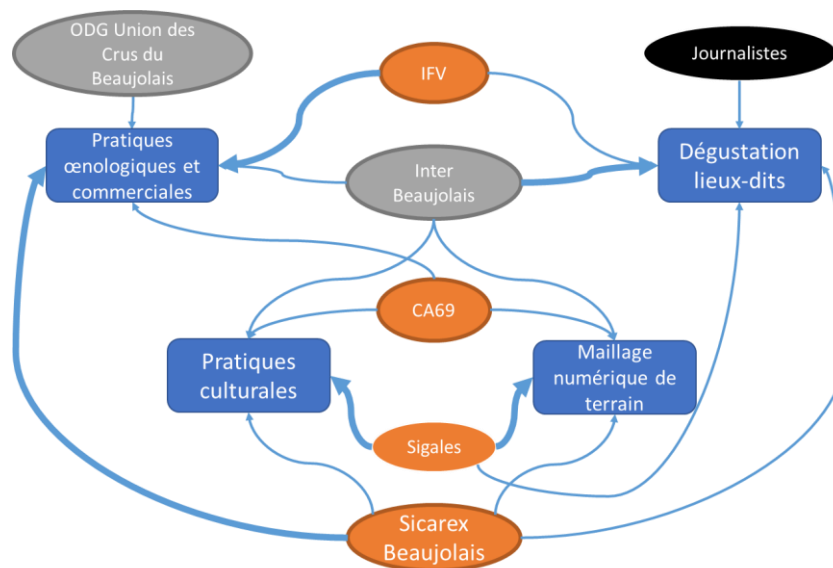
ODG Union des Crus du Beaujolais

IFV

Journalistes

Pratiques œnologiques et commerciales

Inter Beaujolais

Dégustation lieux-dits

CA69

Pratiques culturales

Maillage numérique de terrain

Sigales

Sicarex Beaujolais